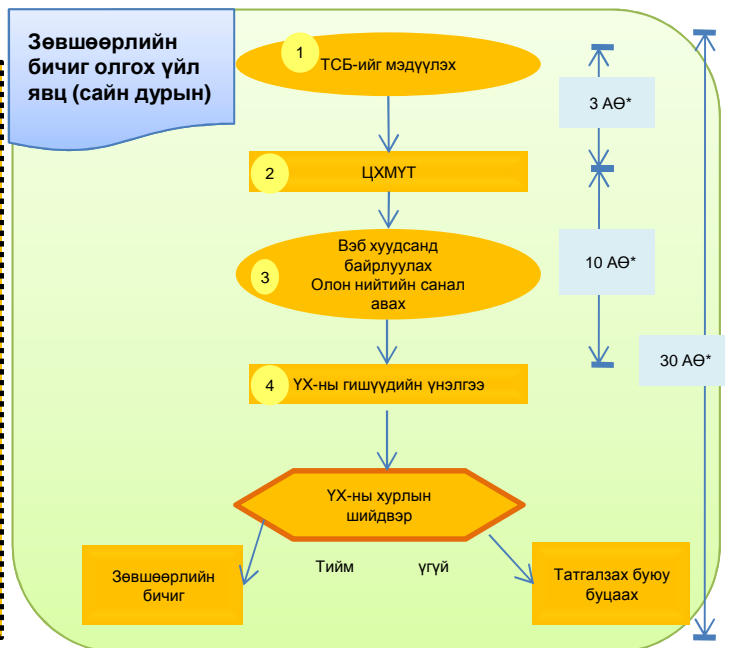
Зөвшөөрлийн бичиг олгох үйл явц (сайн дурын)

1 ТСБ-ийг мэдүүлэх

2 ЦХМҮТ

3 Вэб хуудсанд байрлуулах Олон нийтийн санал авах

4 ҮХ-ны гишүүдийн үнэлгээ

ҮХ-ны хурлын шийдвэр

Тийм

үгүй

Зөвшөөрлийн бичиг

Татгалзах буюу буцаах

3 АӨ*

10 АӨ*

30 АӨ*